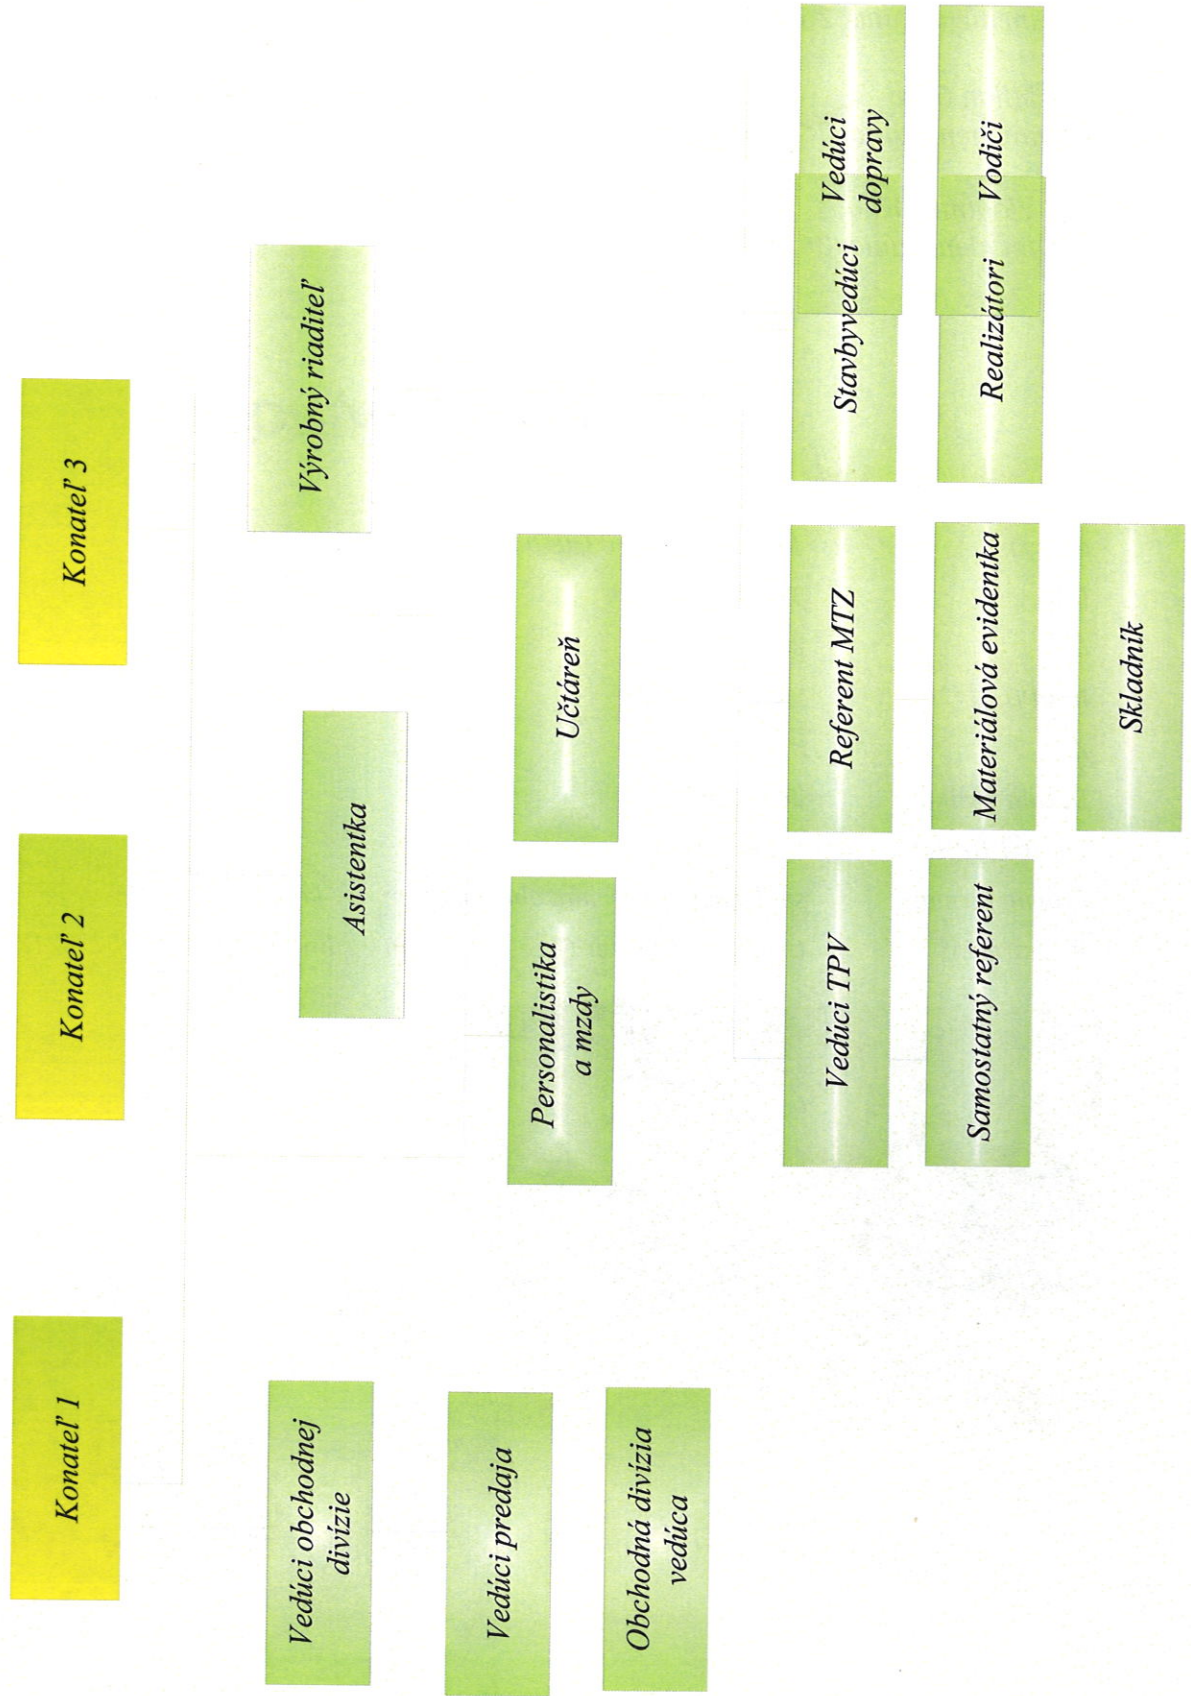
Konateľ 1

Konateľ 2

Konateľ 3

Výrobný riaditeľ

Asistentka

Vedúci obchodnej divízie

Vedúci predaja

Obchodná divízia vedúca

Personalistika a mzdy

Účtáreň

Vedúci TPV

Samostatný referent

Referent MTZ

Materiálová evidentka

Skladník

Stavbyvedúci

Vedúci dopravy

Realizátori

Vodiči